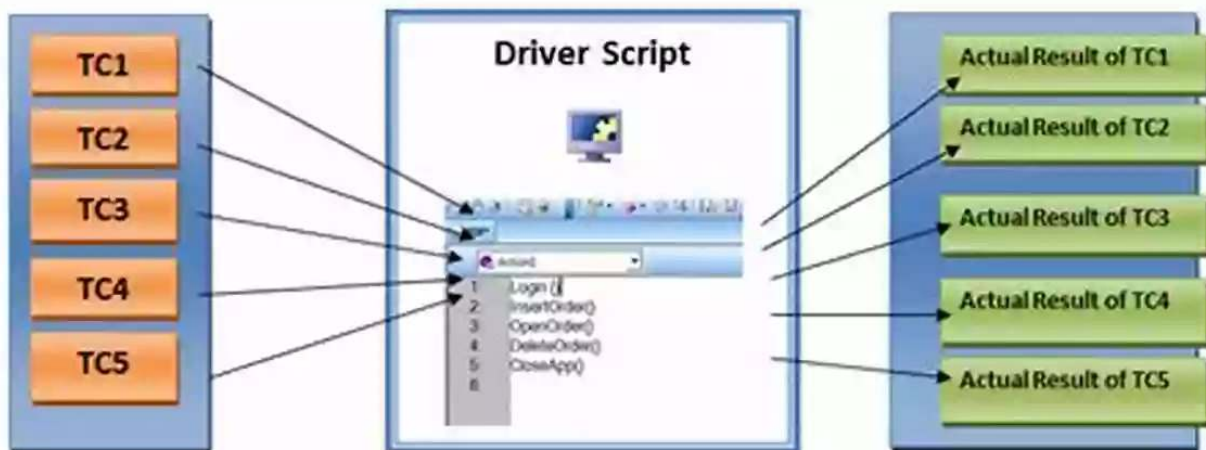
TC1

TC2

TC3

TC4

TC5

Driver Script

Action1

1 Login ()
2 InsertOrder()
3 OpenOrder()
4 DeleteOrder()
5 CloseApp()
6

Actual Result of TC1

Actual Result of TC2

Actual Result of TC3

Actual Result of TC4

Actual Result of TC5